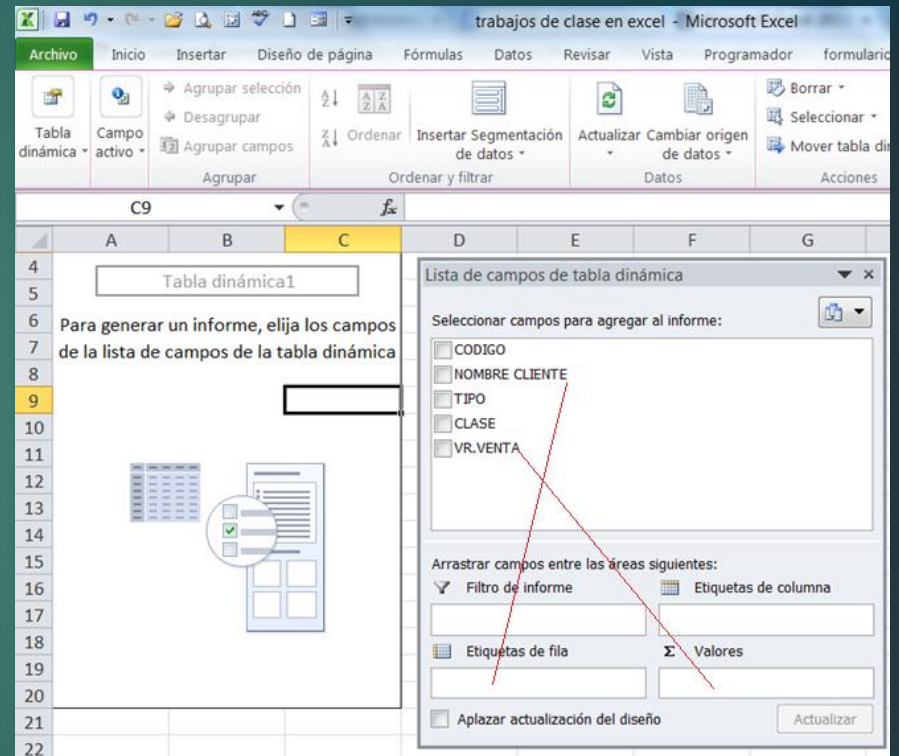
trabajos de clase en excel - Microsoft Excel

Archivo Inicio Insertar Diseño de página Fórmulas Datos Revisar Vista Programador formulario

Tabla dinámica Campo activo Agrupar selección Desagrupar Agrupar campos Agrupar Ordenar Insertar Segmentación de datos Ordenar y filtrar Actualizar Cambiar origen de datos Datos Borrar Seleccionar Mover tabla di Acciones

C9 $f_x$

| | A | B | C | D | E | F | G |
|---|---|---|---|---|---|---|---|
| 4 | | | | | | | |
| 5 | | | | | | | |
| 6 | | | | | | | |
| 7 | | | | | | | |
| 8 | | | | | | | |
| 9 | | | | | | | |
| 10 | | | | | | | |
| 11 | | | | | | | |
| 12 | | | | | | | |
| 13 | | | | | | | |
| 14 | | | | | | | |
| 15 | | | | | | | |
| 16 | | | | | | | |
| 17 | | | | | | | |
| 18 | | | | | | | |
| 19 | | | | | | | |
| 20 | | | | | | | |
| 21 | | | | | | | |
| 22 | | | | | | | |

Tabla dinámica1

Para generar un informe, elija los campos de la lista de campos de la tabla dinámica

Lista de campos de tabla dinámica

Seleccionar campos para agregar al informe:

CODIGO
NOMBRE CLIENTE
TIPO
CLASE
VR.VENTA

Arrastrar campos entre las áreas siguientes:

Filtro de informe
Etiquetas de columna
Etiquetas de fila
Valores

Aplazar actualización del diseño
Actualizar